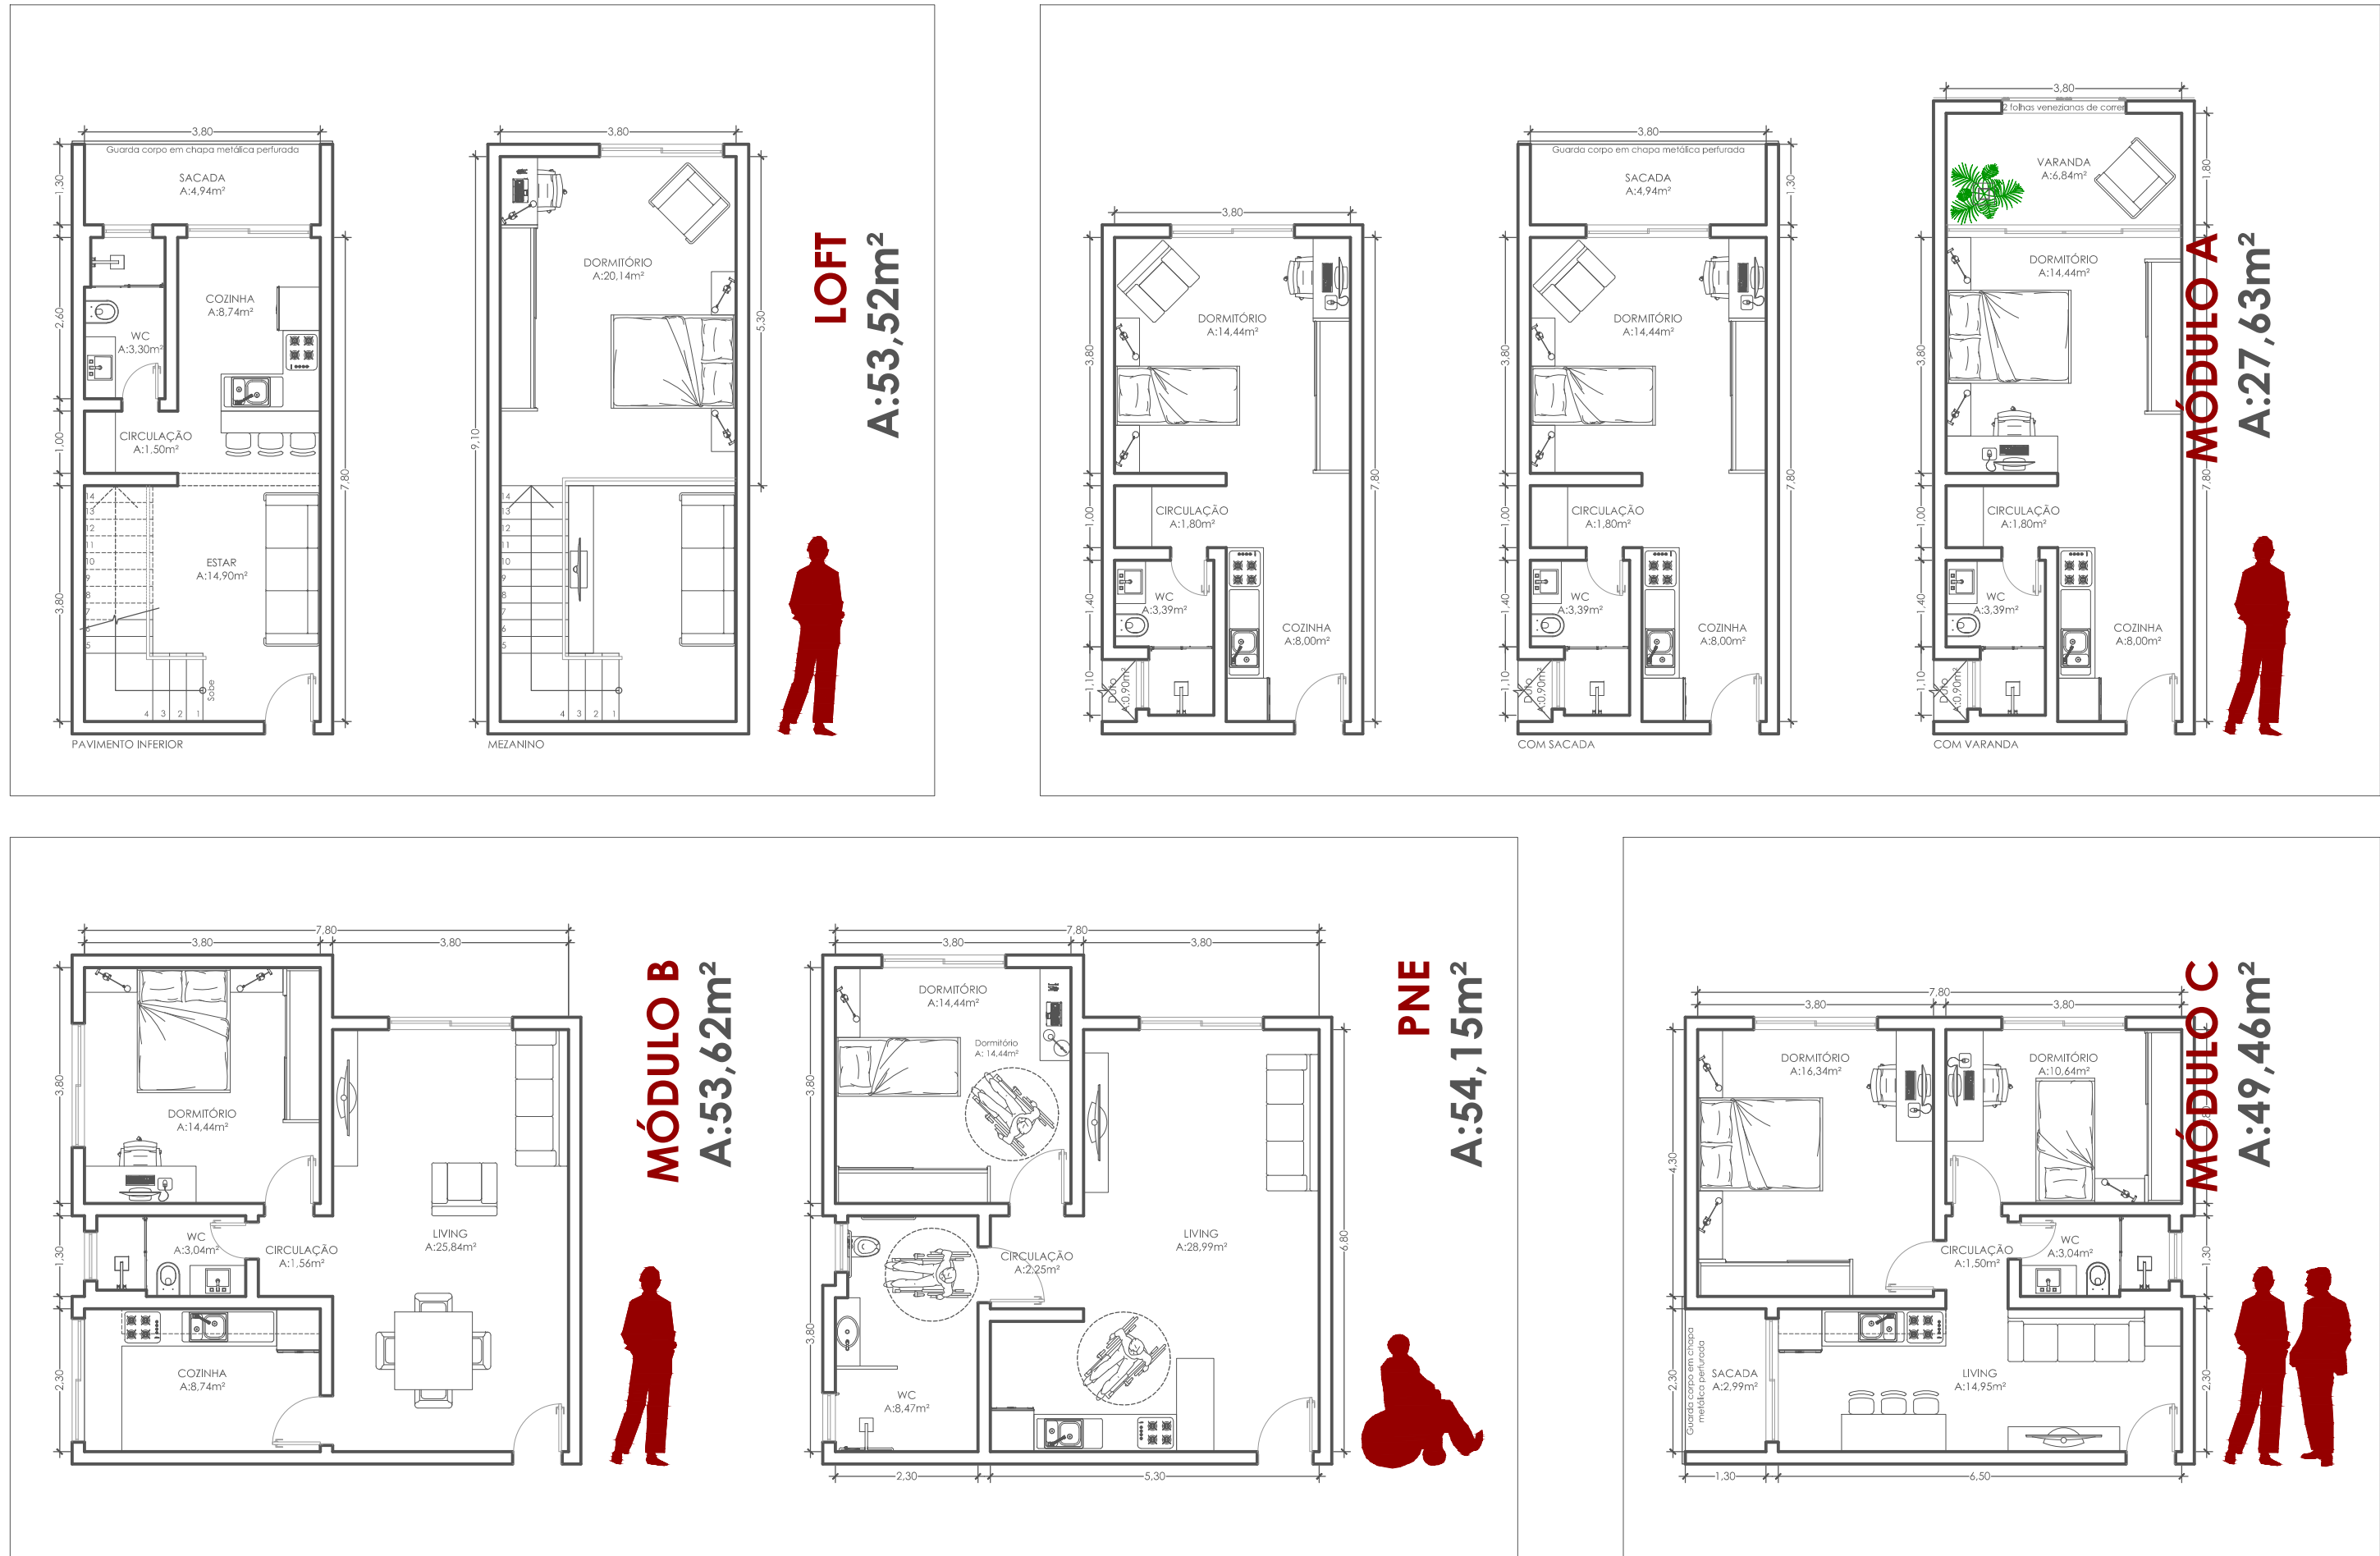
3,80
Guarda corpo em chapa metálica perfurada
SACADA
A:4,94m²
1,30
2,60
COZINHA
A:8,74m²
WC
A:3,30m²
1,00
CIRCULAÇÃO
A:1,50m²
7,80
ESTAR
A:14,90m²
3,80
14 13 12 11 10 9 8 7 6 5 4 3 2 1
Sobe
PAVIMENTO INFERIOR

3,80
DORMITÓRIO
A:20,14m²
5,30
9,10
14 13 12 11 10 9 8 7 6 5 4 3 2 1
MEZANINO

LOFT
A:53,52m²

3,80
DORMITÓRIO
A:14,44m²
3,80
CIRCULAÇÃO
A:1,80m²
1,00
WC
A:3,39m²
1,40
COZINHA
A:8,00m²
7,80
1,10
Duto A:0,90m²

3,80
Guarda corpo em chapa metálica perfurada
SACADA
A:4,94m²
1,30
DORMITÓRIO
A:14,44m²
3,80
CIRCULAÇÃO
A:1,80m²
1,00
WC
A:3,39m²
1,40
COZINHA
A:8,00m²
7,80
1,10
Duto A:0,90m²
COM SACADA

3,80
2 folhas venezianas de correr
VARANDA
A:6,84m²
1,80
DORMITÓRIO
A:14,44m²
3,80
CIRCULAÇÃO
A:1,80m²
1,00
WC
A:3,39m²
1,40
COZINHA
A:8,00m²
7,80
1,10
Duto A:0,90m²
COM VARANDA

MÓDULO A
A:27,63m²

7,80
3,80
3,80
DORMITÓRIO
A:14,44m²
3,80
WC
A:3,04m²
CIRCULAÇÃO
A:1,56m²
1,30
LIVING
A:25,84m²
COZINHA
A:8,74m²
2,30

MÓDULO B
A:53,62m²

7,80
3,80
3,80
DORMITÓRIO
A:14,44m²
Dormitório
A: 14,44m²
3,80
CIRCULAÇÃO
A:2,25m²
LIVING
A:28,99m²
6,80
3,80
WC
A:8,47m²
2,30
5,30

PNE
A:54,15m²

7,80
3,80
3,80
DORMITÓRIO
A:16,34m²
DORMITÓRIO
A:10,64m²
4,30
CIRCULAÇÃO
A:1,50m²
WC
A:3,04m²
1,30
Guarda corpo em chapa metálica perfurada
SACADA
A:2,99m²
LIVING
A:14,95m²
2,30
1,30
6,50

MÓDULO C
A:49,46m²